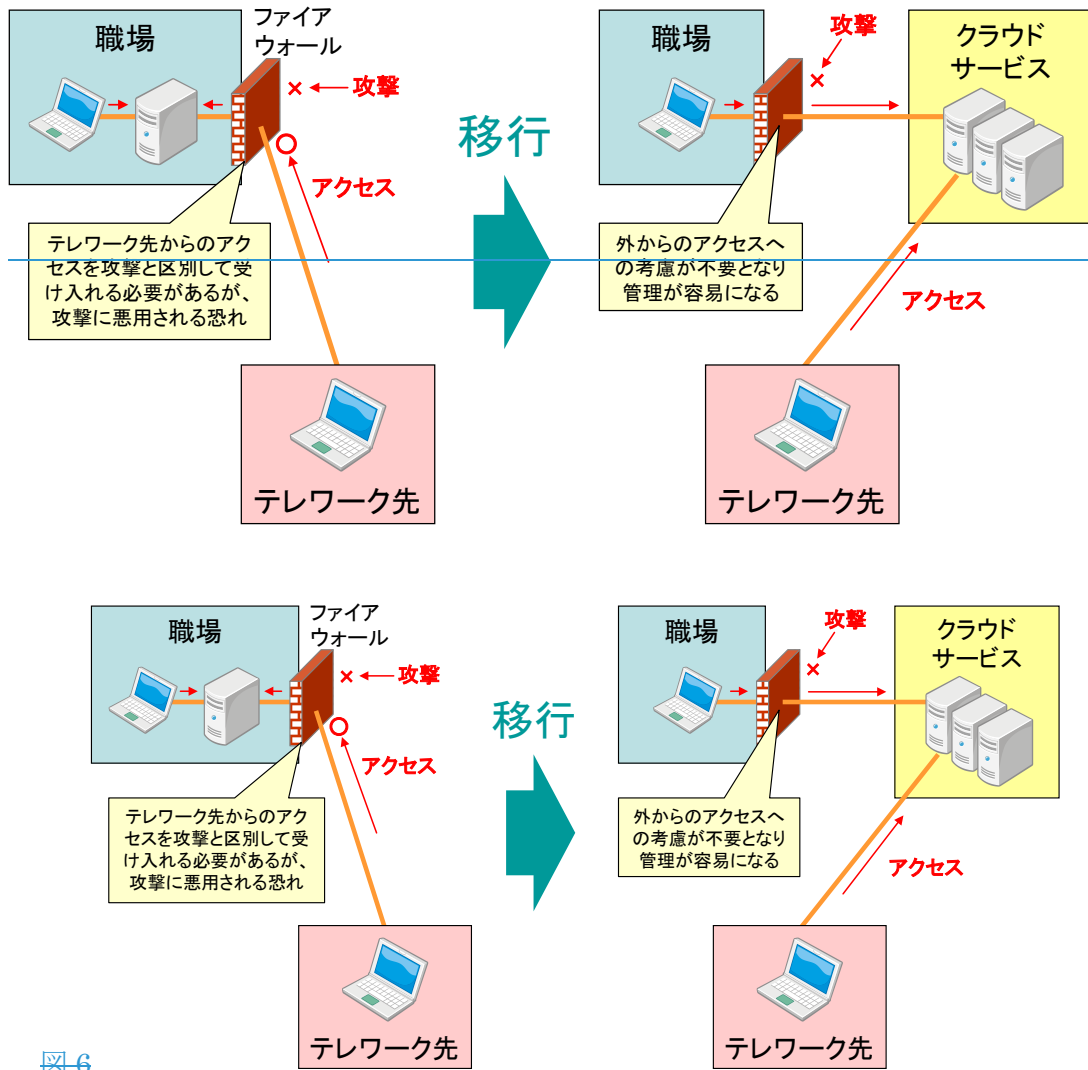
職場

ファイアウォール

× 攻撃

アクセス

テレワーク先からのアクセスを攻撃と区別して受け入れる必要があるが、攻撃に悪用される恐れ

テレワーク先

移行

職場

攻撃

×

クラウドサービス

外からのアクセスへの考慮が不要となり管理が容易になる

アクセス

テレワーク先

職場

ファイアウォール

× 攻撃

アクセス

テレワーク先からのアクセスを攻撃と区別して受け入れる必要があるが、攻撃に悪用される恐れ

テレワーク先

移行

職場

攻撃

×

クラウドサービス

外からのアクセスへの考慮が不要となり管理が容易になる

アクセス

テレワーク先

図 6